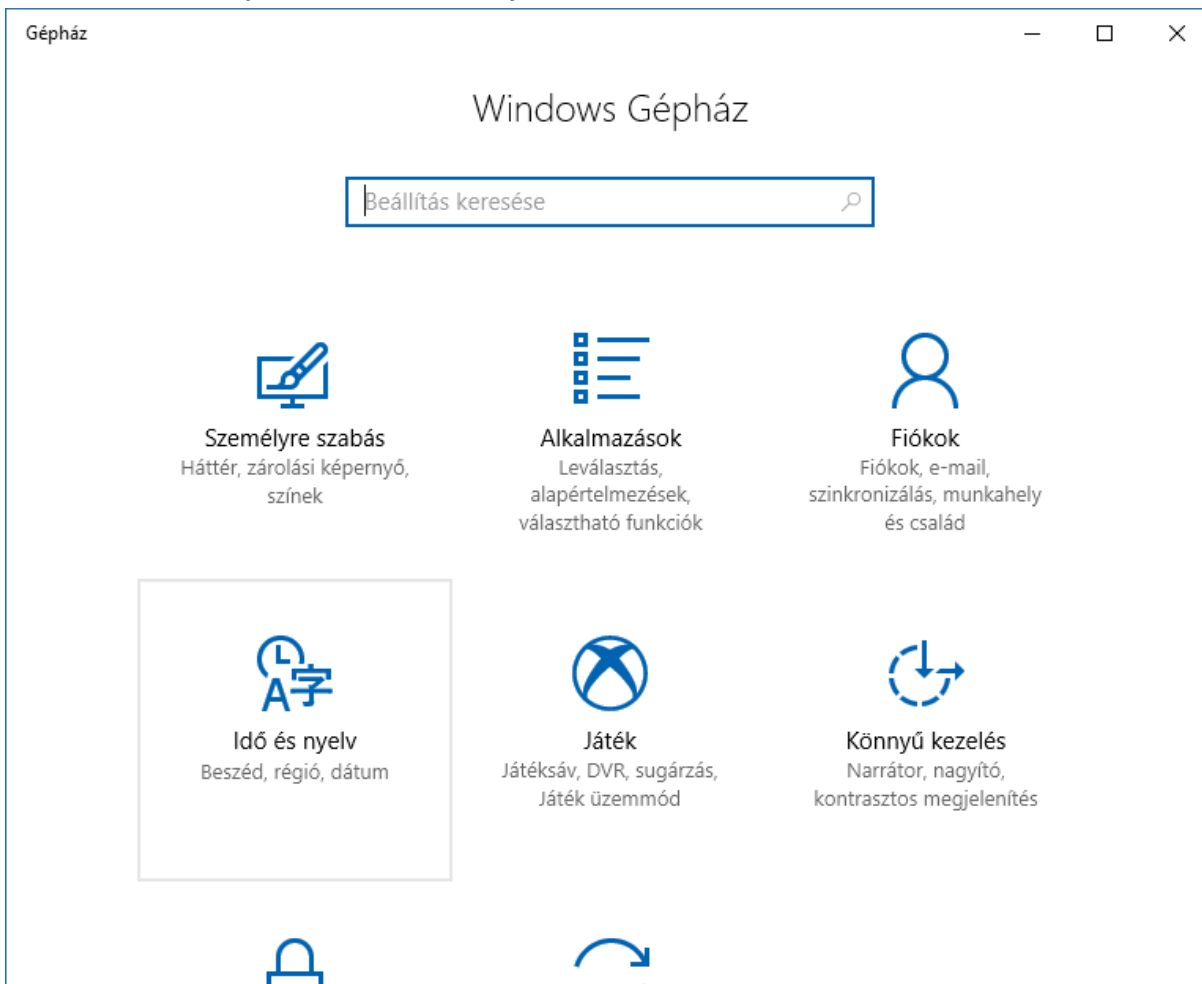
Gépház

Windows Gépház

Beállítás keresése

Személyre szabás
Háttér, zárolási képernyő, színek

Alkalmazások
Leválasztás, alapértelmezések, választható funkciók

Fiókok
Fiókok, e-mail, szinkronizálás, munkahely és család

Idő és nyelv
Beszéd, régió, dátum

Játék
Játéksáv, DVR, sugárzás, Játék üzemmód

Könnyű kezelés
Narrátor, nagyító, kontrasztos megjelenítés